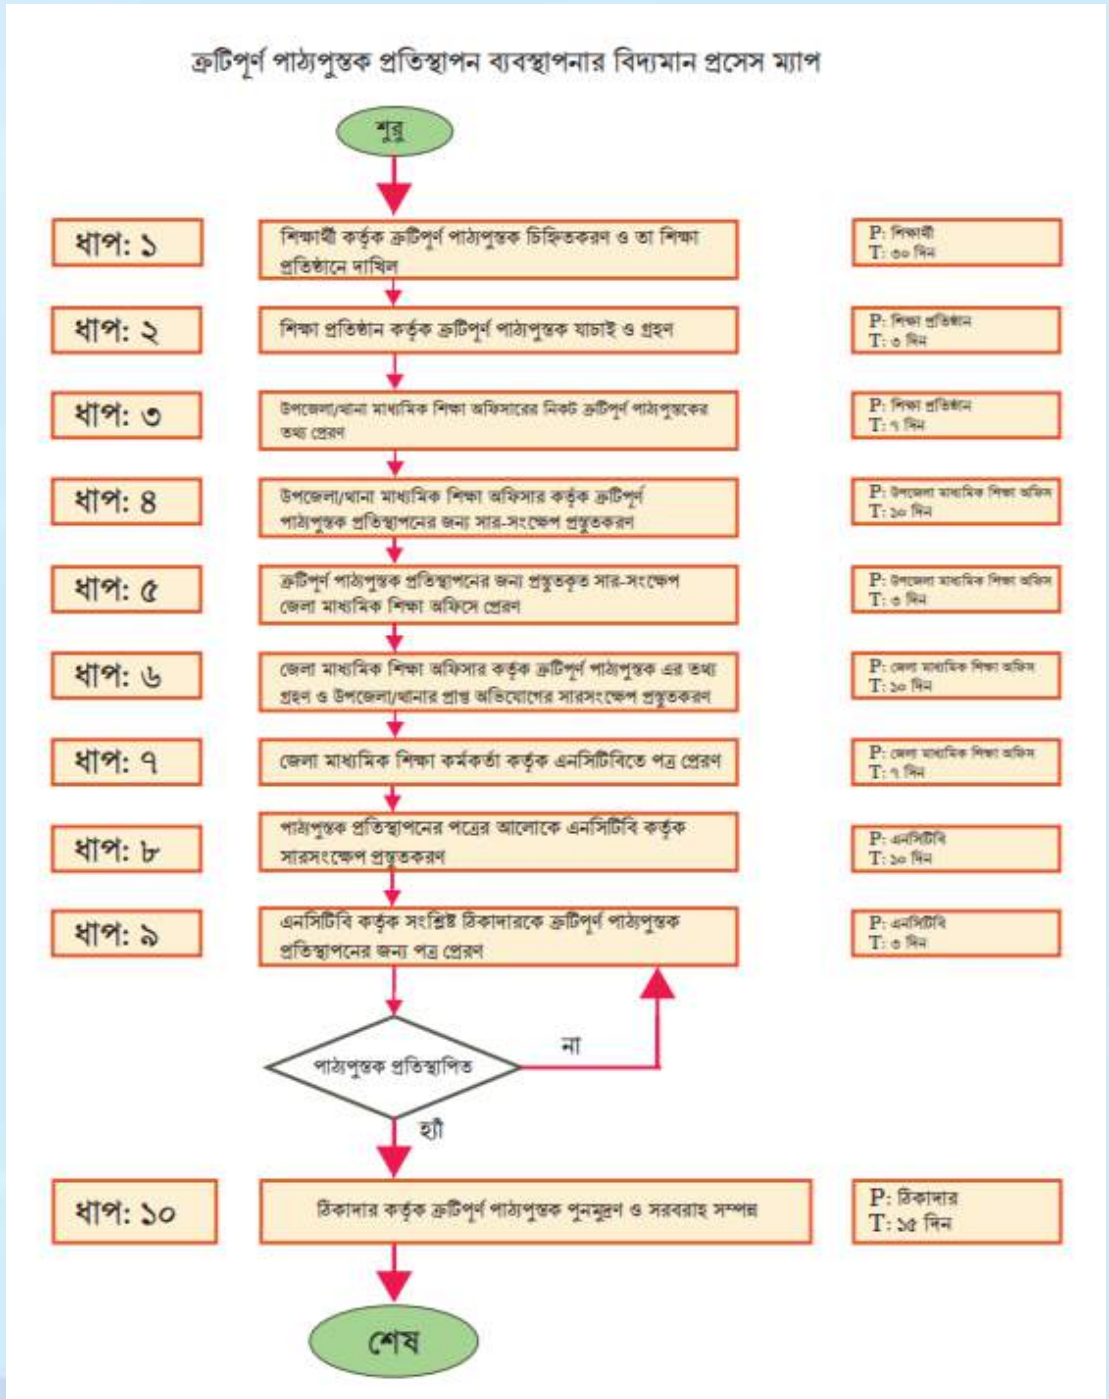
ত্রুটিপূর্ণ পাঠ্যপুস্তক প্রতিস্থাপন ব্যবস্থাপনার বিদ্যমান প্রসেস ম্যাপ

শুরু

ধাপ: ১
শিক্ষার্থী কর্তৃক ত্রুটিপূর্ণ পাঠ্যপুস্তক চিহ্নিতকরণ ও তা শিক্ষা প্রতিষ্ঠানে দাখিল
P: শিক্ষার্থী
T: ৩০ দিন

ধাপ: ২
শিক্ষা প্রতিষ্ঠান কর্তৃক ত্রুটিপূর্ণ পাঠ্যপুস্তক যাচাই ও গ্রহণ
P: শিক্ষা প্রতিষ্ঠান
T: ৩ দিন

ধাপ: ৩
উপজেলা/থানা মাধ্যমিক শিক্ষা অফিসারের নিকট ত্রুটিপূর্ণ পাঠ্যপুস্তকের তথ্য প্রেরণ
P: শিক্ষা প্রতিষ্ঠান
T: ৭ দিন

ধাপ: ৪
উপজেলা/থানা মাধ্যমিক শিক্ষা অফিসার কর্তৃক ত্রুটিপূর্ণ পাঠ্যপুস্তক প্রতিস্থাপনের জন্য সার-সংক্ষেপ প্রস্তুতকরণ
P: উপজেলা মাধ্যমিক শিক্ষা অফিস
T: ১০ দিন

ধাপ: ৫
ত্রুটিপূর্ণ পাঠ্যপুস্তক প্রতিস্থাপনের জন্য প্রস্তুতকৃত সার-সংক্ষেপ জেলা মাধ্যমিক শিক্ষা অফিসে প্রেরণ
P: উপজেলা মাধ্যমিক শিক্ষা অফিস
T: ৩ দিন

ধাপ: ৬
জেলা মাধ্যমিক শিক্ষা অফিসার কর্তৃক ত্রুটিপূর্ণ পাঠ্যপুস্তক এর তথ্য গ্রহণ ও উপজেলা/থানার প্রাপ্ত অভিযোগের সারসংক্ষেপ প্রস্তুতকরণ
P: জেলা মাধ্যমিক শিক্ষা অফিস
T: ১০ দিন

ধাপ: ৭
জেলা মাধ্যমিক শিক্ষা কর্মকর্তা কর্তৃক এনসিটিবিতে পত্র প্রেরণ
P: জেলা মাধ্যমিক শিক্ষা অফিস
T: ৭ দিন

ধাপ: ৮
পাঠ্যপুস্তক প্রতিস্থাপনের পত্রের আলোকে এনসিটিবি কর্তৃক সারসংক্ষেপ প্রস্তুতকরণ
P: এনসিটিবি
T: ১০ দিন

ধাপ: ৯
এনসিটিবি কর্তৃক সংশ্লিষ্ট ঠিকাদারকে ত্রুটিপূর্ণ পাঠ্যপুস্তক প্রতিস্থাপনের জন্য পত্র প্রেরণ
P: এনসিটিবি
T: ৩ দিন

পাঠ্যপুস্তক প্রতিস্থাপিত
না
হ্যাঁ

ধাপ: ১০
ঠিকাদার কর্তৃক ত্রুটিপূর্ণ পাঠ্যপুস্তক পুনমুদ্রণ ও সরবরাহ সম্পন্ন
P: ঠিকাদার
T: ১৫ দিন

শেষ